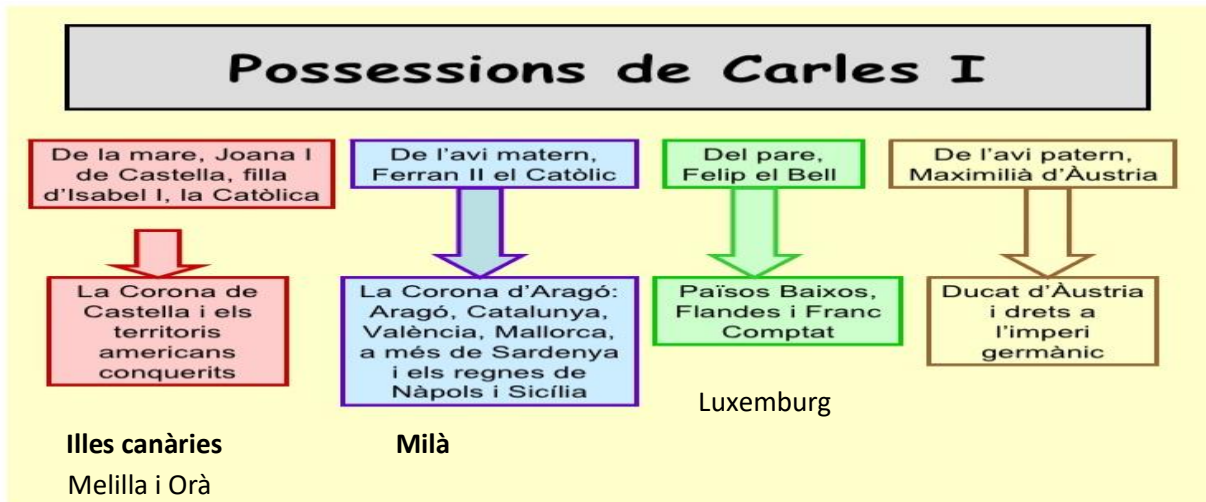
Possessions de Carles I

De la mare, Joana I de Castella, filla d'Isabel I, la Catòlica

La Corona de Castella i els territoris americans conquerits

De l'avi matern, Ferran II el Catòlic

La Corona d'Aragó: Aragó, Catalunya, València, Mallorca, a més de Sardenya i els regnes de Nàpols i Sicília

Del pare, Felip el Bell

Països Baixos, Flandes i Franc Comptat

De l'avi patern, Maximilià d'Àustria

Ducat d'Àustria i drets a l'imperi germànic

Luxemburg

Illes canàries

Milà

Melilla i Orà